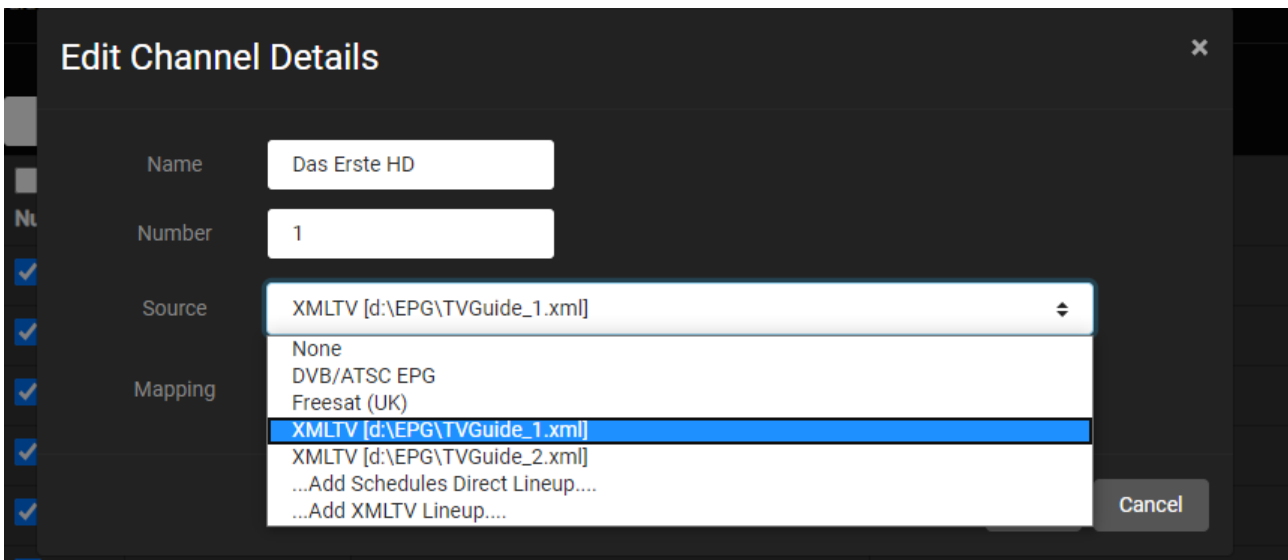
Edit Channel Details

×

Nu

Name
Das Erste HD

Number
1

Source
XMLTV [d:\EPG\TVGuide_1.xml]

None
DVB/ATSC EPG
Freesat (UK)
XMLTV [d:\EPG\TVGuide_1.xml]
XMLTV [d:\EPG\TVGuide_2.xml]
...Add Schedules Direct Lineup....
...Add XMLTV Lineup....

Mapping

Cancel